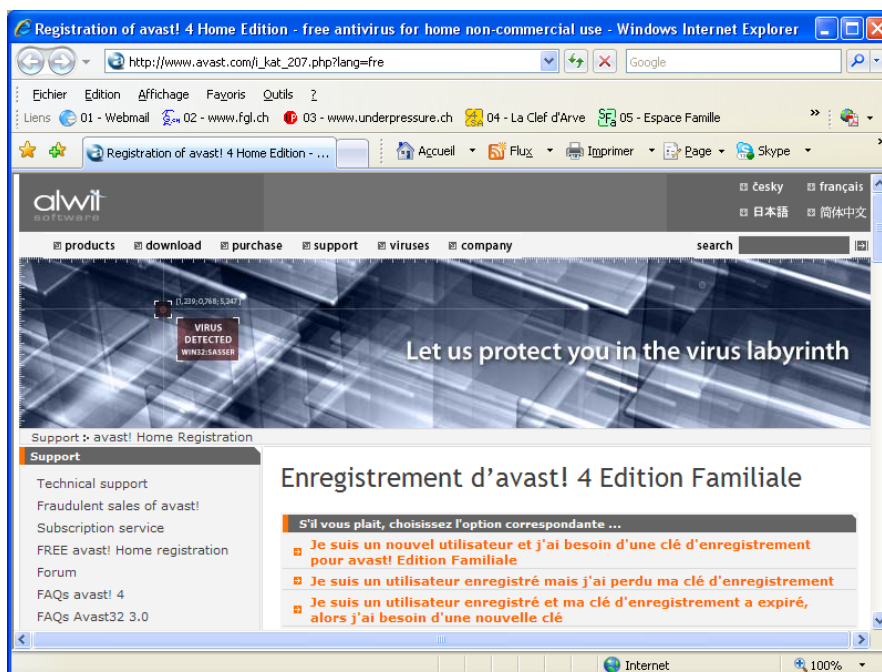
Registration of avast! 4 Home Edition - free antivirus for home non-commercial use - Windows Internet Explorer

http://www.avast.com/i_kat_207.php?lang=fre

Google

Fichier Edition Affichage Favoris Outils ?

Liens 01 - Webmail 02 - www.fgl.ch 03 - www.underpressure.ch 04 - La Clef d'Arve 05 - Espace Famille

Registration of avast! 4 Home Edition - ...

Accueil Flux Imprimer Page Skype

alwil software

česky français 日本語 简体中文

products download purchase support viruses company search

[1,239;0,768;5,247]

VIRUS DETECTED WIN32:SASSER

Let us protect you in the virus labyrinth

Support :: avast! Home Registration

Support

Technical support
Fraudulent sales of avast!
Subscription service
FREE avast! Home registration
Forum
FAQs avast! 4
FAQs Avast32 3.0

Enregistrement d'avast! 4 Edition Familiale

S'il vous plait, choisissez l'option correspondante ...

Je suis un nouvel utilisateur et j'ai besoin d'une clé d'enregistrement pour avast! Edition Familiale

Je suis un utilisateur enregistré mais j'ai perdu ma clé d'enregistrement

Je suis un utilisateur enregistré et ma clé d'enregistrement a expiré, alors j'ai besoin d'une nouvelle clé

Internet 100%